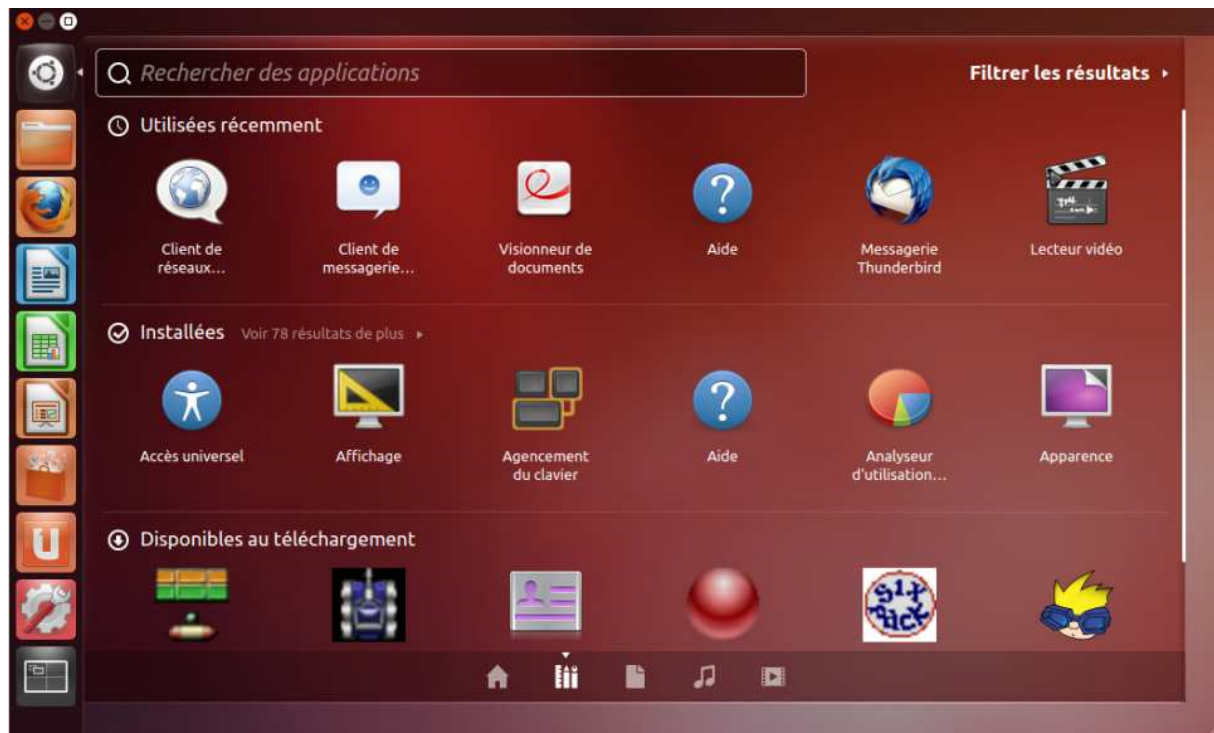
Rechercher des applications

Filtrer les résultats

Utilisées récemment

Client de réseaux...

Client de messagerie...

Visionneur de documents

Aide

Messagerie Thunderbird

Lecteur vidéo

Installées Voir 78 résultats de plus

Accès universel

Affichage

Agencement du clavier

Aide

Analyseur d'utilisation...

Apparence

Disponibles au téléchargement